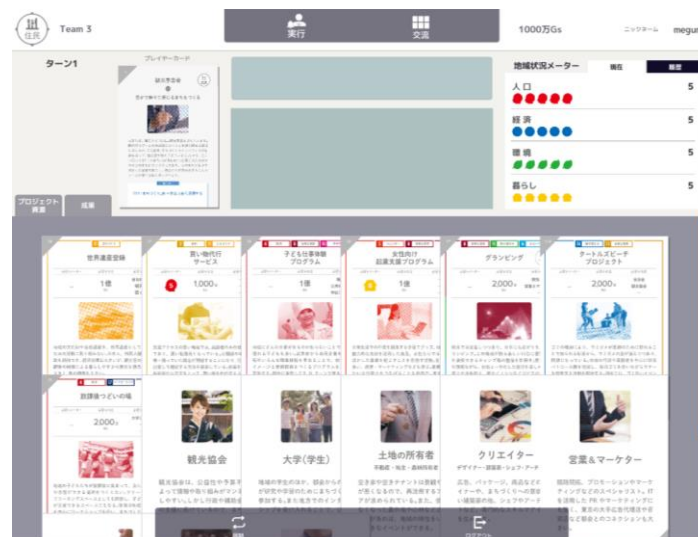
住民 Team 3

実行 交流

1000万Gs ニックネーム megu

ターン1

プレイヤーカード

地域状況メーター 現在 履歴

人口 5

経済 5

環境 5

暮らし 5

プロジェクト資源 成果

世界遺産登録 1億

買い物代行サービス 1,000

子ども仕事体験プログラム 1億

女性向け起業支援プログラム 1億

グランピング 2,000

テートルズピーチプロジェクト 2,000

放課後つどいの場 2,000

観光協会

大学（学生）

土地の所有者
不動産・地主・農林所有者

クリエイター
デザイナー・建築家・シェフ・アーチ

営業＆マーケター